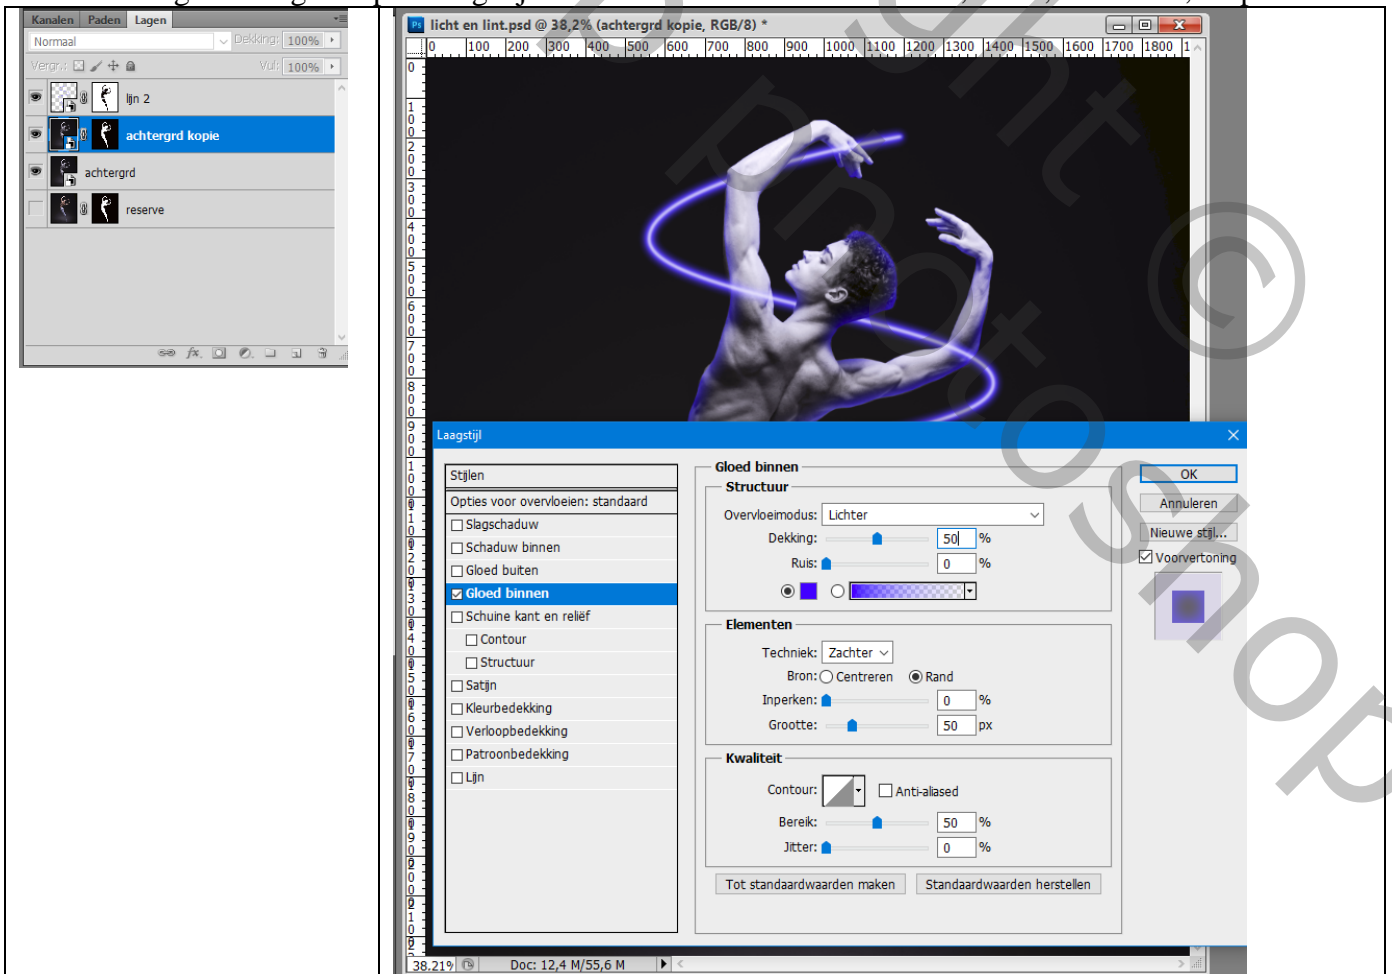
Kanalen | Paden | Lagen

Normaal
Dekking: 100%
Vergr.:
Vul: 100%

lijn 2
achtergrd kopie
achtergrd
reserve

licht en lint.psd @ 38,2% (achtergrd kopie, RGB/8) *

0 100 200 300 400 500 600 700 800 900 1000 1100 1200 1300 1400 1500 1600 1700 1800 1

Laagstijl

Stijlen
Opties voor overvloeien: standaard
Slagschaduw
Schaduw binnen
Gloed buiten
Gloed binnen
Schuine kant en reliëf
Contour
Structuur
Satijn
Kleurbedekking
Verloopbedekking
Patroonbedekking
Lijn

Gloed binnen
Structuur
Overvloeimodus: Lichter
Dekking: 50 %
Ruis: 0 %

Elementen
Techniek: Zachter
Bron: Centreren Rand
Inperken: 0 %
Grootte: 50 px

Kwaliteit
Contour: Anti-aliased
Bereik: 50 %
Jitter: 0 %

Tot standaardwaarden maken
Standaardwaarden herstellen

OK
Annuleren
Nieuwe stijl...
Voorvertoning

38.21%
Doc: 12,4 M/55,6 M

Photoshop ©